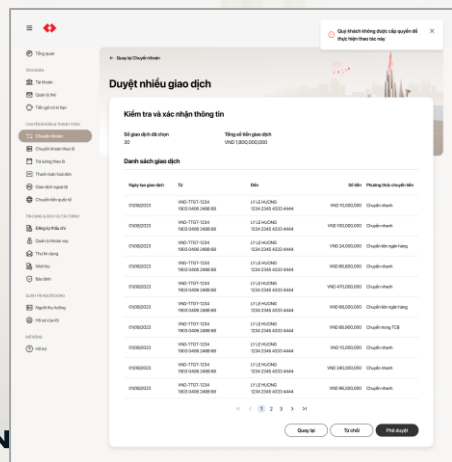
Quý khách không được cấp quyền để thực hiện thao tác này

Tổng quan

TÀI KHOẢN

Tài khoản

Quản lý thẻ

Tiền gửi có kỳ hạn

CHUYỂN KHOẢN & THANH TOÁN

Chuyển khoản

Chuyển khoản theo lô

Trả lương theo lô

Thanh toán hóa đơn

Giao dịch ngoại tệ

Chuyển tiền quốc tế

TÀI TRỢ & GIAO DỊCH TÀI CHÍNH

Đăng ký thấu chi

Quản lý khoản vay

Thư tín dụng

Bảo lãnh

Bảo lãnh

QUẢN TRỊ NGƯỜI DÙNG

Người thụ hưởng

Hồ sơ của tôi

HỖ TRỢ

Hỗ trợ

← Quay lại Chuyển khoản

Duyệt nhiều giao dịch

Kiểm tra và xác nhận thông tin

Số giao dịch đã chọn
30

Tổng số tiền giao dịch
VND 1,800,000,000

Danh sách giao dịch

| Ngày tạo giao dịch | Từ | Đến | Số tiền | Phương thức chuyển tiền |
|---|---|---|---|---|
| 01/06/2023 | VND-TTGT-1234 1903 0406 2466 66 | LY LE HUONG 1234 2345 4333 4444 | VND 10,000,000 | Chuyển nhanh |
| 01/06/2023 | VND-TTGT-1234 1903 0406 2466 66 | LY LE HUONG 1234 2345 4333 4444 | VND 100,000,000 | Chuyển nhanh |
| 01/06/2023 | VND-TTGT-1234 1903 0406 2466 66 | LY LE HUONG 1234 2345 4333 4444 | VND 24,000,000 | Chuyển liên ngân hàng |
| 01/06/2023 | VND-TTGT-1234 1903 0406 2466 66 | LY LE HUONG 1234 2345 4333 4444 | VND 90,000,000 | Chuyển nhanh |
| 01/06/2023 | VND-TTGT-1234 1903 0406 2466 66 | LY LE HUONG 1234 2345 4333 4444 | VND 470,000,000 | Chuyển nhanh |
| 01/06/2023 | VND-TTGT-1234 1903 0406 2466 66 | LY LE HUONG 1234 2345 4333 4444 | VND 60,000,000 | Chuyển liên ngân hàng |
| 01/06/2023 | VND-TTGT-1234 1903 0406 2466 66 | LY LE HUONG 1234 2345 4333 4444 | VND 80,000,000 | Chuyển trong TCB |
| 01/06/2023 | VND-TTGT-1234 1903 0406 2466 66 | LY LE HUONG 1234 2345 4333 4444 | VND 10,000,000 | Chuyển nhanh |
| 01/06/2023 | VND-TTGT-1234 1903 0406 2466 66 | LY LE HUONG 1234 2345 4333 4444 | VND 390,000,000 | Chuyển nhanh |
| 01/06/2023 | VND-TTGT-1234 1903 0406 2466 66 | LY LE HUONG 1234 2345 4333 4444 | VND 96,500,000 | Chuyển nhanh |

« ‹ 1 2 3 › »

Quay lại Từ chối Phê duyệt